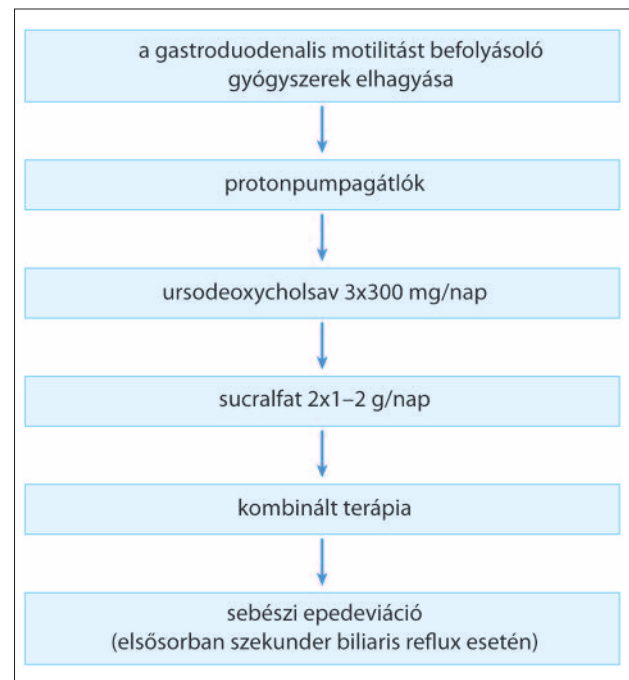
a gastroduodenalis motilitást befolyásoló gyógyszerek elhagyása

protonpumpagátlók

ursodeoxycholsav 3x300 mg/nap

sucralfat 2x1–2 g/nap

kombinált terápia

sebészi epedeviáció
(elsősorban szekunder biliaris reflux esetén)